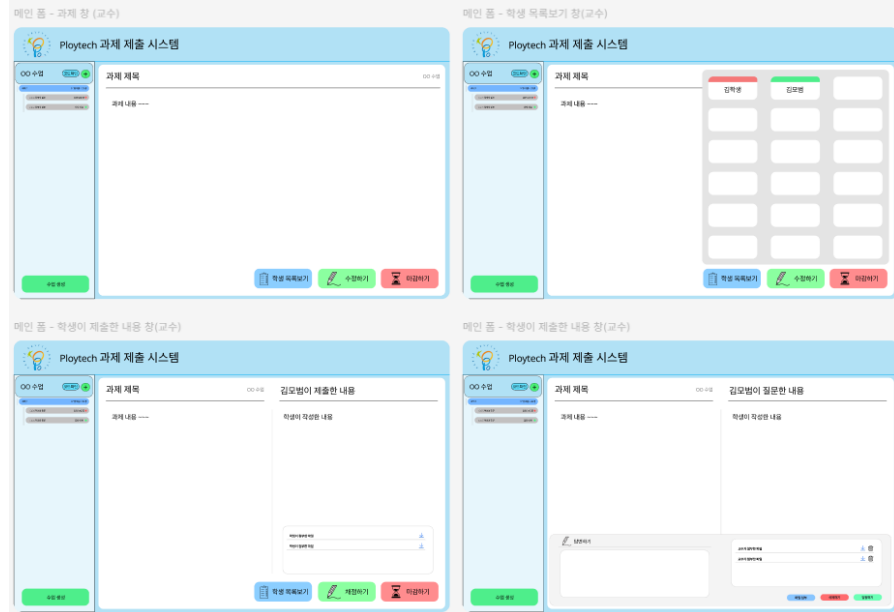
메인 폼 - 과제 창 (교수)

Ploytech 과제 제출 시스템

OO 수업

과제 제목

OO 수업

과제 내용 ----

수업 생성

학생 목록보기

수정하기

마감하기

메인 폼 - 학생 목록보기 창(교수)

Ploytech 과제 제출 시스템

OO 수업

과제 제목

과제 내용 ----

김학생

김모범

수업 생성

학생 목록보기

수정하기

마감하기

메인 폼 - 학생이 제출한 내용 창(교수)

Ploytech 과제 제출 시스템

OO 수업

과제 제목

OO 수업

과제 내용 ----

김모범이 제출한 내용

학생이 작성한 내용

수업 생성

학생 목록보기

채점하기

마감하기

메인 폼 - 학생이 제출한 내용 창(교수)

Ploytech 과제 제출 시스템

OO 수업

과제 제목

OO 수업

과제 내용 ----

김모범이 질문한 내용

학생이 작성한 내용

답변하기

수업 생성